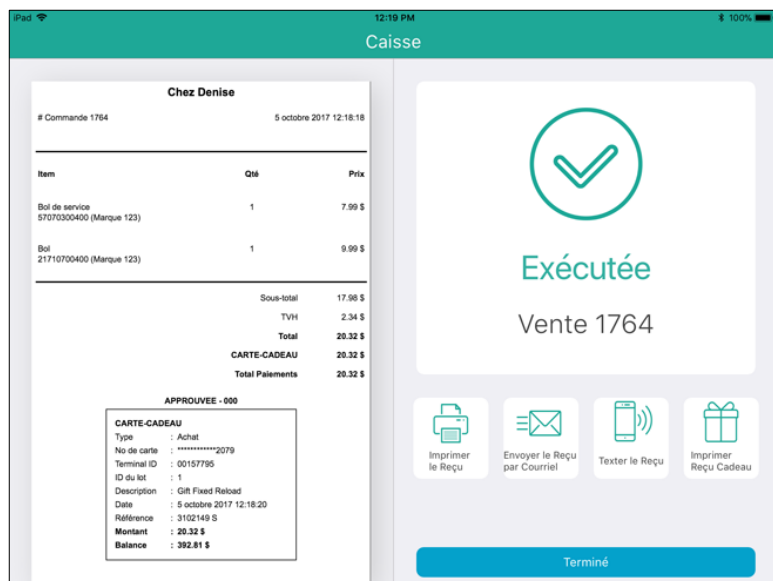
iPad 12:19 PM 100%

Caisse

Chez Denise

# Commande 1764 5 octobre 2017 12:18:18

| Item | Qté | Prix |
|---|---|---|
| Bol de service 57070300400 (Marque 123) | 1 | 7.99 $ |
| Bol 21710700400 (Marque 123) | 1 | 9.99 $ |

| | |
|---|---|
| Sous-total | 17.98 $ |
| TVH | 2.34 $ |
| Total | 20.32 $ |
| CARTE-CADEAU | 20.32 $ |
| Total Paiements | 20.32 $ |

APPROUVEE - 000

CARTE-CADEAU
Type : Achat
No de carte : ************2079
Terminal ID : 00157795
ID du lot : 1
Description : Gift Fixed Reload
Date : 5 octobre 2017 12:18:20
Référence : 3102149 S
Montant : 20.32 $
Balance : 392.81 $

Exécutée

Vente 1764

Imprimer le Reçu

Envoyer le Reçu par Courriel

Texter le Reçu

Imprimer Reçu Cadeau

Terminé